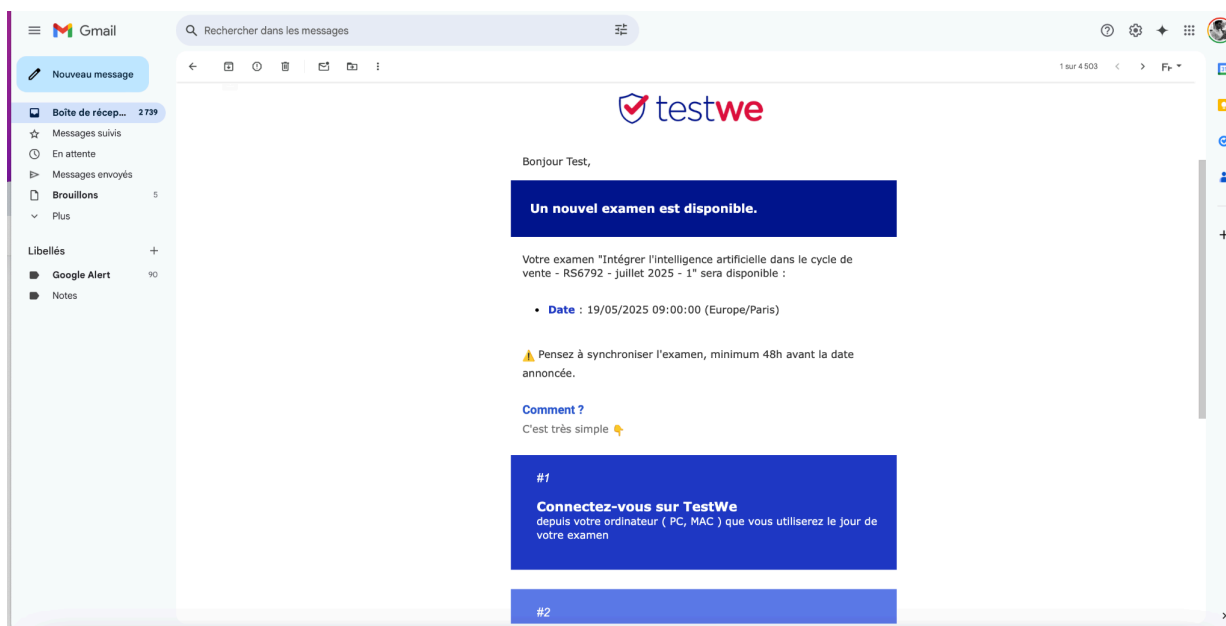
Gmail

Rechercher dans les messages

Nouveau message

Boîte de récep... 2 739
Messages suivis
En attente
Messages envoyés
Brouillons 5
Plus

Libellés +
Google Alert 90
Notes

1 sur 4 503

testwe

Bonjour Test,

Un nouvel examen est disponible.

Votre examen "Intégrer l'intelligence artificielle dans le cycle de vente - RS6792 - juillet 2025 - 1" sera disponible :

- **Date** : 19/05/2025 09:00:00 (Europe/Paris)

⚠️ Pensez à synchroniser l'examen, minimum 48h avant la date annoncée.

**Comment ?**
C'est très simple 👇

#1

**Connectez-vous sur TestWe**
depuis votre ordinateur ( PC, MAC ) que vous utiliserez le jour de votre examen

#2